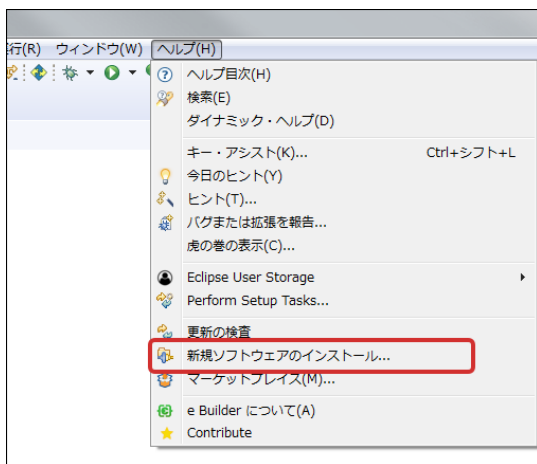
行(R) ウィンドウ(W) ヘルプ(H)

ヘルプ目次(H)
検索(E)
ダイナミック・ヘルプ(D)
キー・アシスト(K)... Ctrl+シフト+L
今日のヒント(Y)
ヒント(T)...
バグまたは拡張を報告...
虎の巻の表示(C)...
Eclipse User Storage
Perform Setup Tasks...
更新の検査
新規ソフトウェアのインストール...
マーケットプレイス(M)...
e Builder について(A)
Contribute